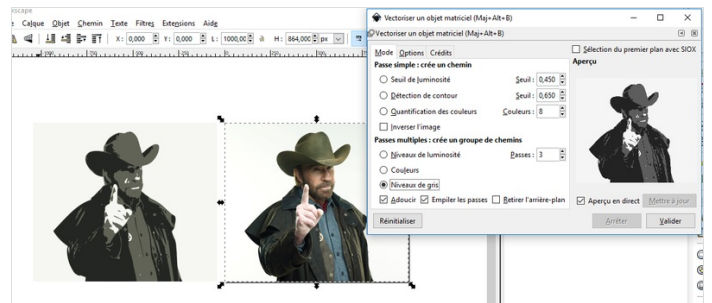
kscape
e Calque Objet Chemin Texte Filtres Extensions Aide
X: 0,000 Y: 0,000 L: 1000,00 H: 864,000 px

Vectoriser un objet matriciel (Maj+Alt+B)
Vectoriser un objet matriciel (Maj+Alt+B)
Mode Options Crédits
Sélection du premier plan avec SIOX
Passe simple : crée un chemin
Aperçu
Seuil de luminosité Seuil : 0,450
Détection de contour Seuil : 0,650
Quantification des couleurs Couleurs : 8
Inverser l'image
Passes multiples : crée un groupe de chemins
Niveaux de luminosité Passes : 3
Couleurs
Niveaux de gris
Adoucir Empiler les passes Retirer l'arrière-plan
Aperçu en direct Mettre à jour
Réinitialiser
Arrêter Valider